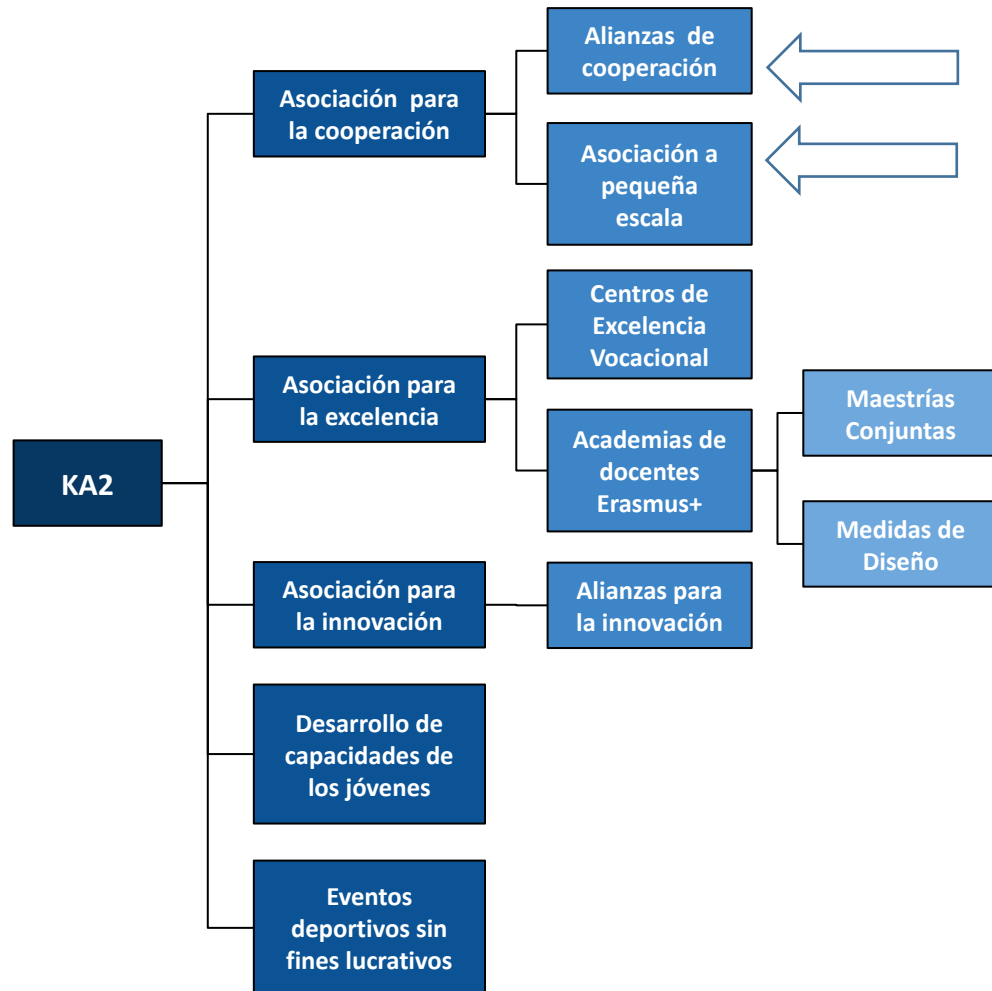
KA2

Asociación para la cooperación

Alianzas de cooperación

Asociación a pequeña escala

Asociación para la excelencia

Centros de Excelencia Vocacional

Academias de docentes Erasmus+

Maestrías Conjuntas

Medidas de Diseño

Asociación para la innovación

Alianzas para la innovación

Desarrollo de capacidades de los jóvenes

Eventos deportivos sin fines lucrativos